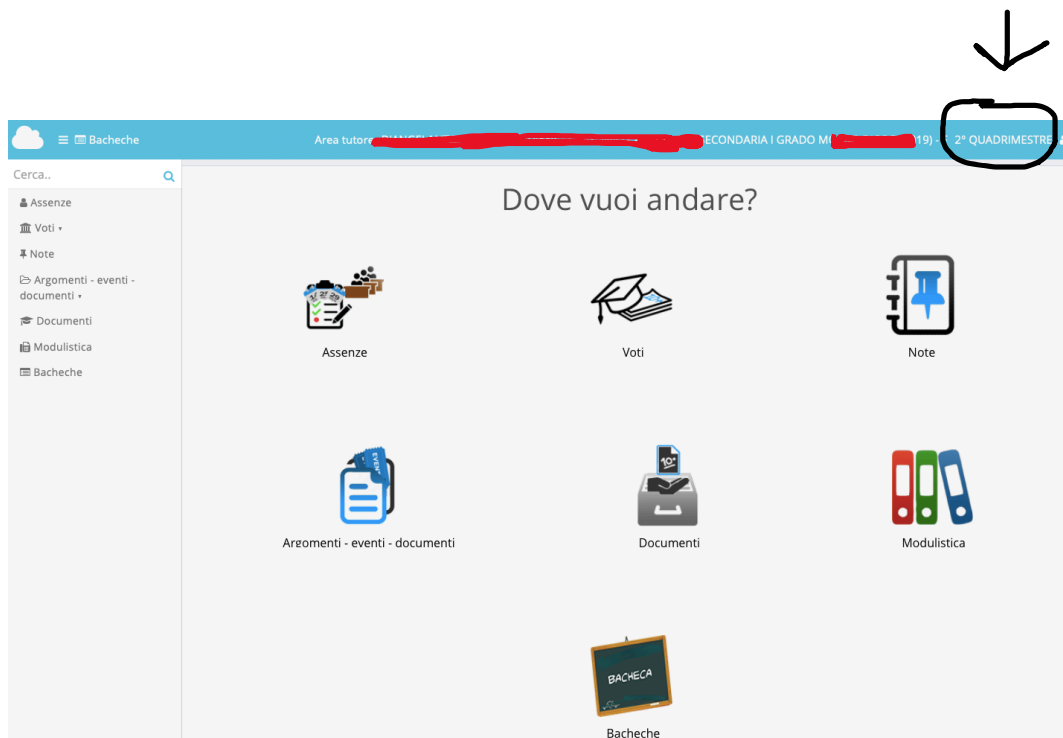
Bacheche

Area tutore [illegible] SECONDARIA I GRADO M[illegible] 19) - 2° QUADRIMESTRE

Cerca..

Assenze

Voti

Note

Argomenti - eventi - documenti

Documenti

Modulistica

Bacheche

Dove vuoi andare?

Assenze

Voti

Note

Argomenti - eventi - documenti

Documenti

Modulistica

BACHECA

Bacheche